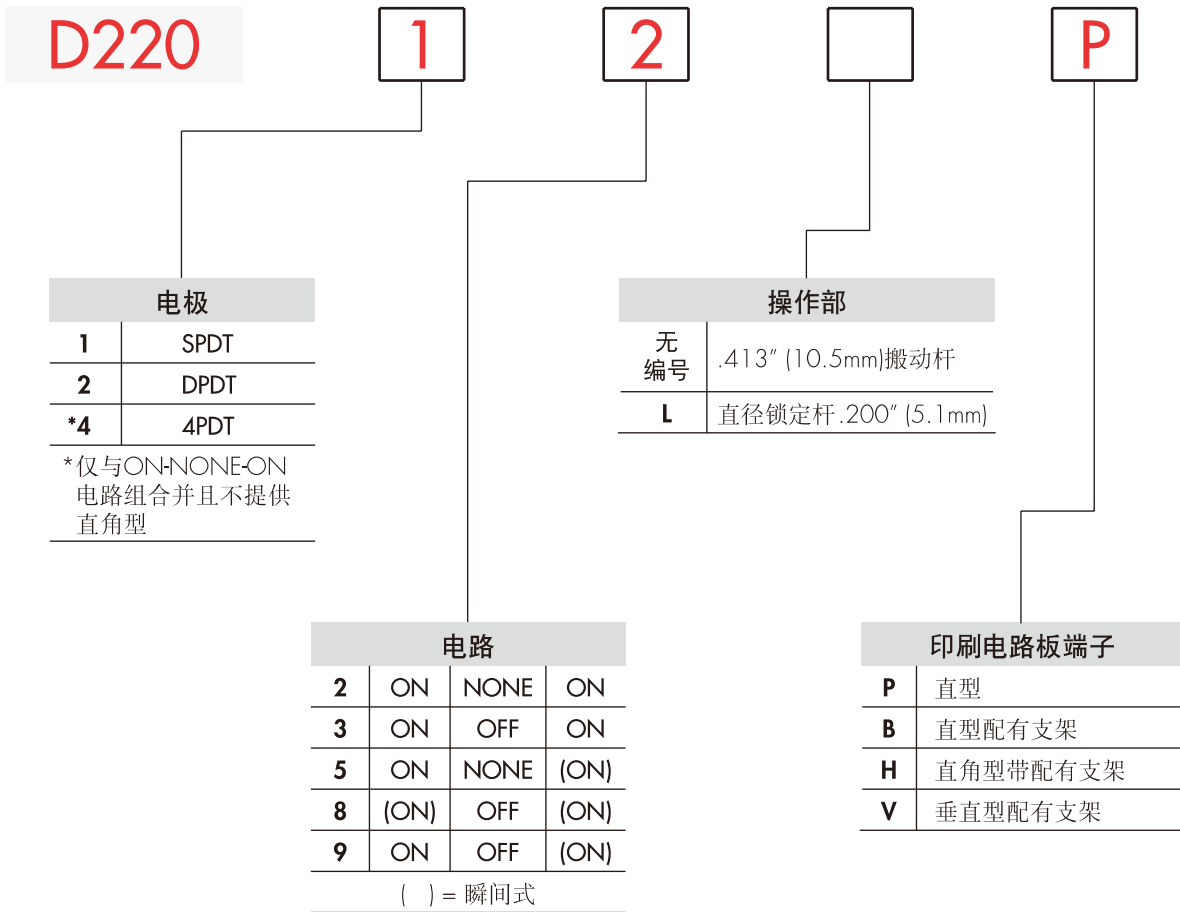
D220 1 2 P

| 电极 | |
|---|---|
| 1 | SPDT |
| 2 | DPDT |
| *4 | 4PDT |

*仅与ON-NONE-ON电路组合并且不提供直角型

| 操作部 | |
|---|---|
| 无编号 | .413″ (10.5mm)搬动杆 |
| L | 直径锁定杆 .200″ (5.1mm) |

| 电路 | | | |
|---|---|---|---|
| 2 | ON | NONE | ON |
| 3 | ON | OFF | ON |
| 5 | ON | NONE | (ON) |
| 8 | (ON) | OFF | (ON) |
| 9 | ON | OFF | (ON) |

( ) = 瞬间式

| 印刷电路板端子 | |
|---|---|
| P | 直型 |
| B | 直型配有支架 |
| H | 直角型带配有支架 |
| V | 垂直型配有支架 |